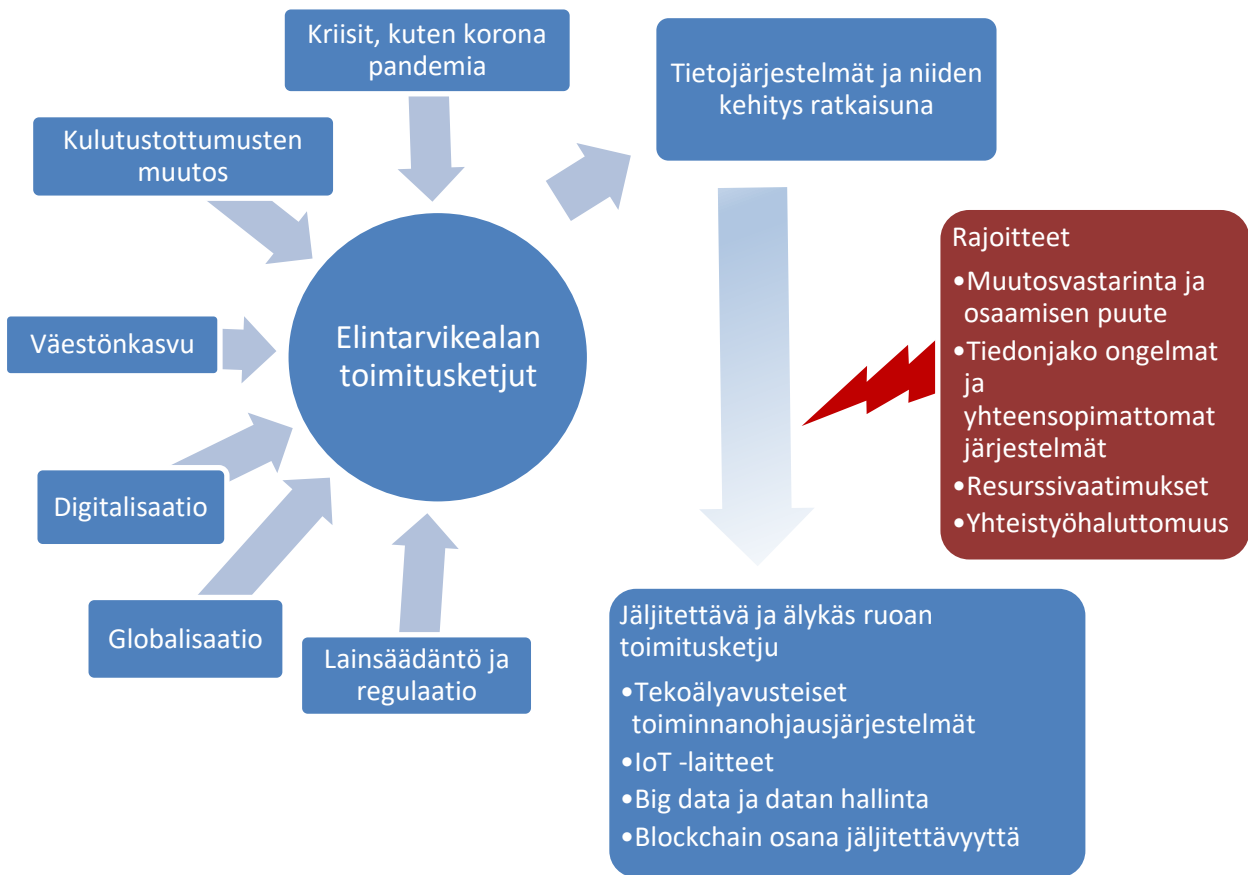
Kriisit, kuten korona pandemia

Kulutustottumusten muutos

Väestönkasvu

Digitalisaatio

Globalisaatio

Lainsäädäntö ja regulaatio

Elintarvikealan toimitusketjut

Tietojärjestelmät ja niiden kehitys ratkaisuna

Rajoitteet
•Muutosvastarinta ja osaamisen puute
•Tiedonjako ongelmat ja yhteensopimattomat järjestelmät
•Resurssivaatimukset
•Yhteistyöhaluttomuus

Jäljitettävä ja älykäs ruoan toimitusketju
•Tekoälyavusteiset toiminnanohjausjärjestelmät
•IoT -laitteet
•Big data ja datan hallinta
•Blockchain osana jäljitettävyyttä